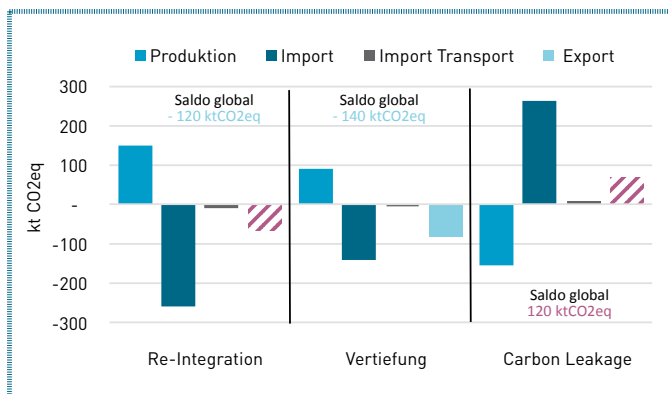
Produktion Import Import Transport Export

300
200
100
-
-100
-200
-300

kt CO2eq

Saldo global
- 120 ktCO2eq

Saldo global
- 140 ktCO2eq

Saldo global
120 ktCO2eq

Re-Integration
Vertiefung
Carbon Leakage